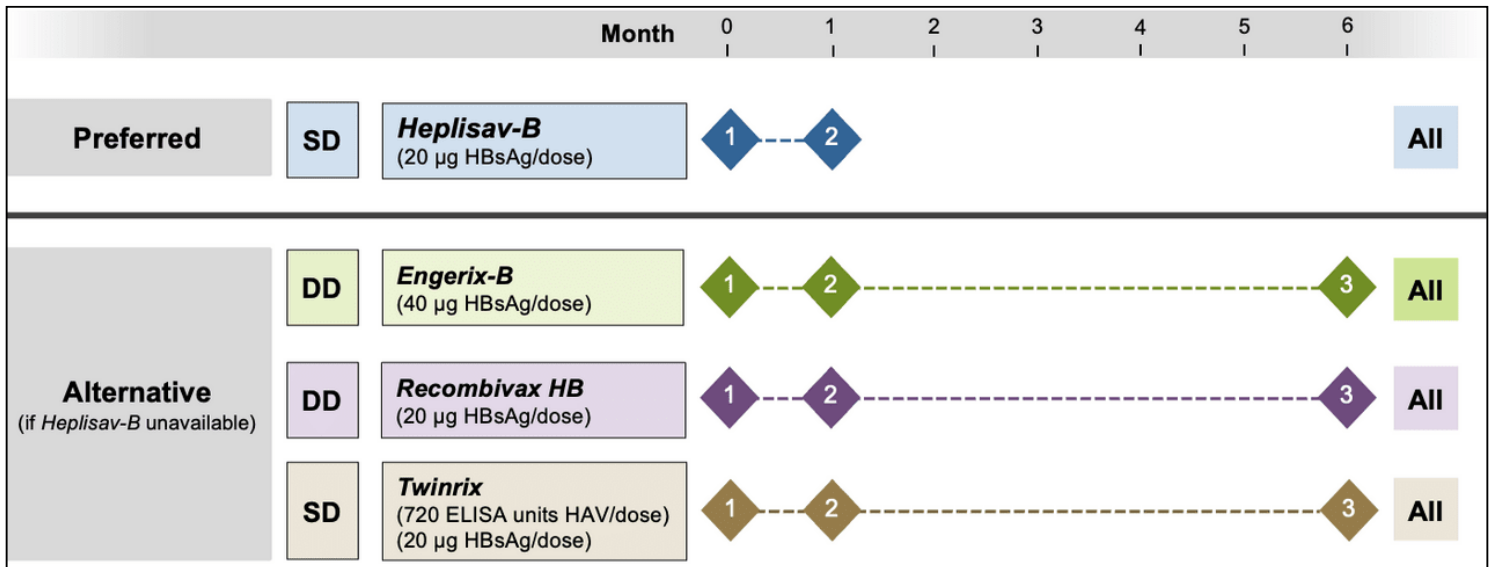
Month 0 1 2 3 4 5 6

Preferred

SD

Heplisav-B
(20 µg HBsAg/dose)

1 2

All

Alternative
(if Heplisav-B unavailable)

DD

Engerix-B
(40 µg HBsAg/dose)

1 2 3

All

DD

Recombivax HB
(20 µg HBsAg/dose)

1 2 3

All

SD

Twinrix
(720 ELISA units HAV/dose)
(20 µg HBsAg/dose)

1 2 3

All